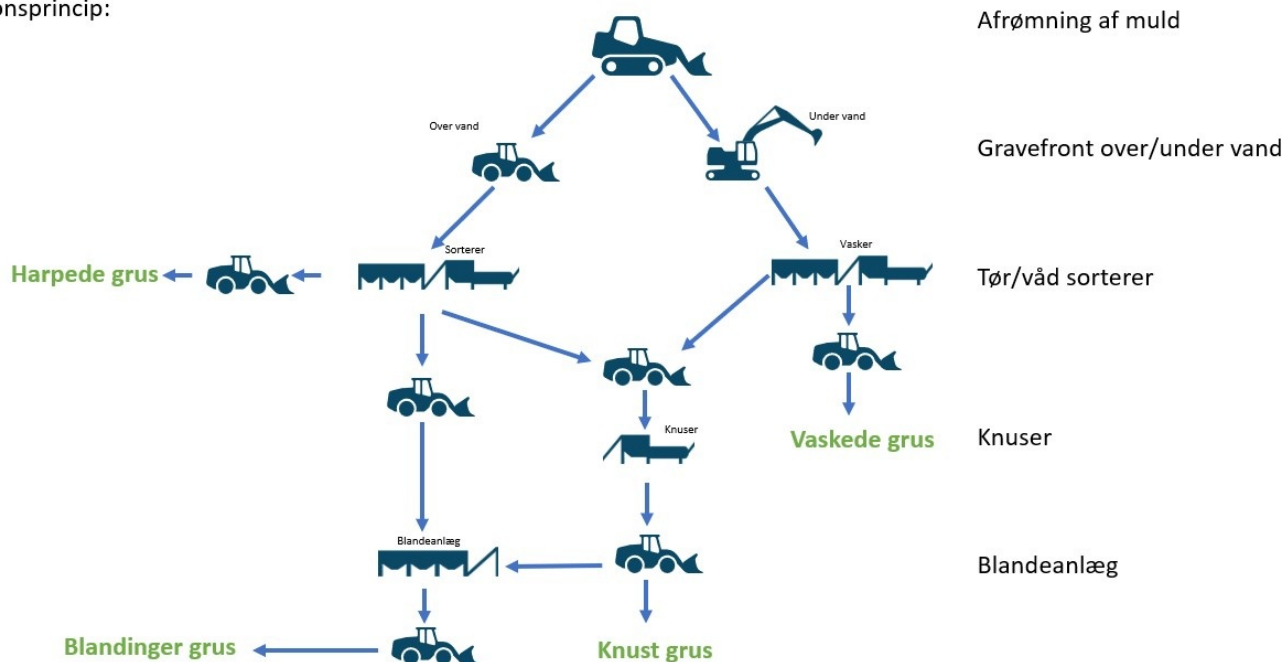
onsprincip:

Afrømning af muld

Over vand

Under vand

Gravefront over/under vand

Sorterer

Vasker

Harpede grus

Tør/våd sorterer

Knuser

Vaskede grus

Knuser

Blandeanlæg

Blandeanlæg

Blandinger grus

Knust grus